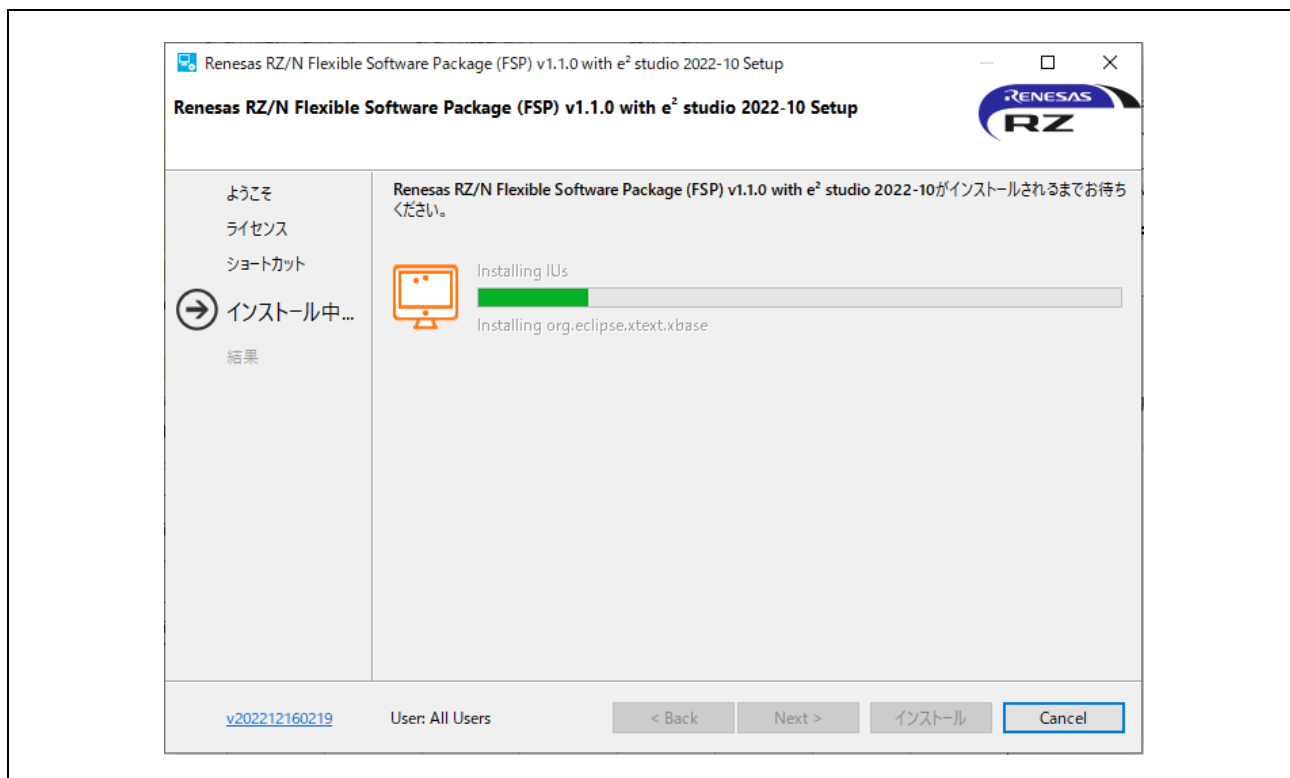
Renesas RZ/N Flexible Software Package (FSP) v1.1.0 with e² studio 2022-10 Setup

Renesas RZ/N Flexible Software Package (FSP) v1.1.0 with e² studio 2022-10 Setup

RENESAS
RZ

ようこそ
ライセンス
ショートカット
インストール中...
結果

Renesas RZ/N Flexible Software Package (FSP) v1.1.0 with e² studio 2022-10がインストールされるまでお待ちください。

Installing IUs
Installing org.eclipse.xtext.xbase

v202212160219
User: All Users
< Back
Next >
インストール
Cancel